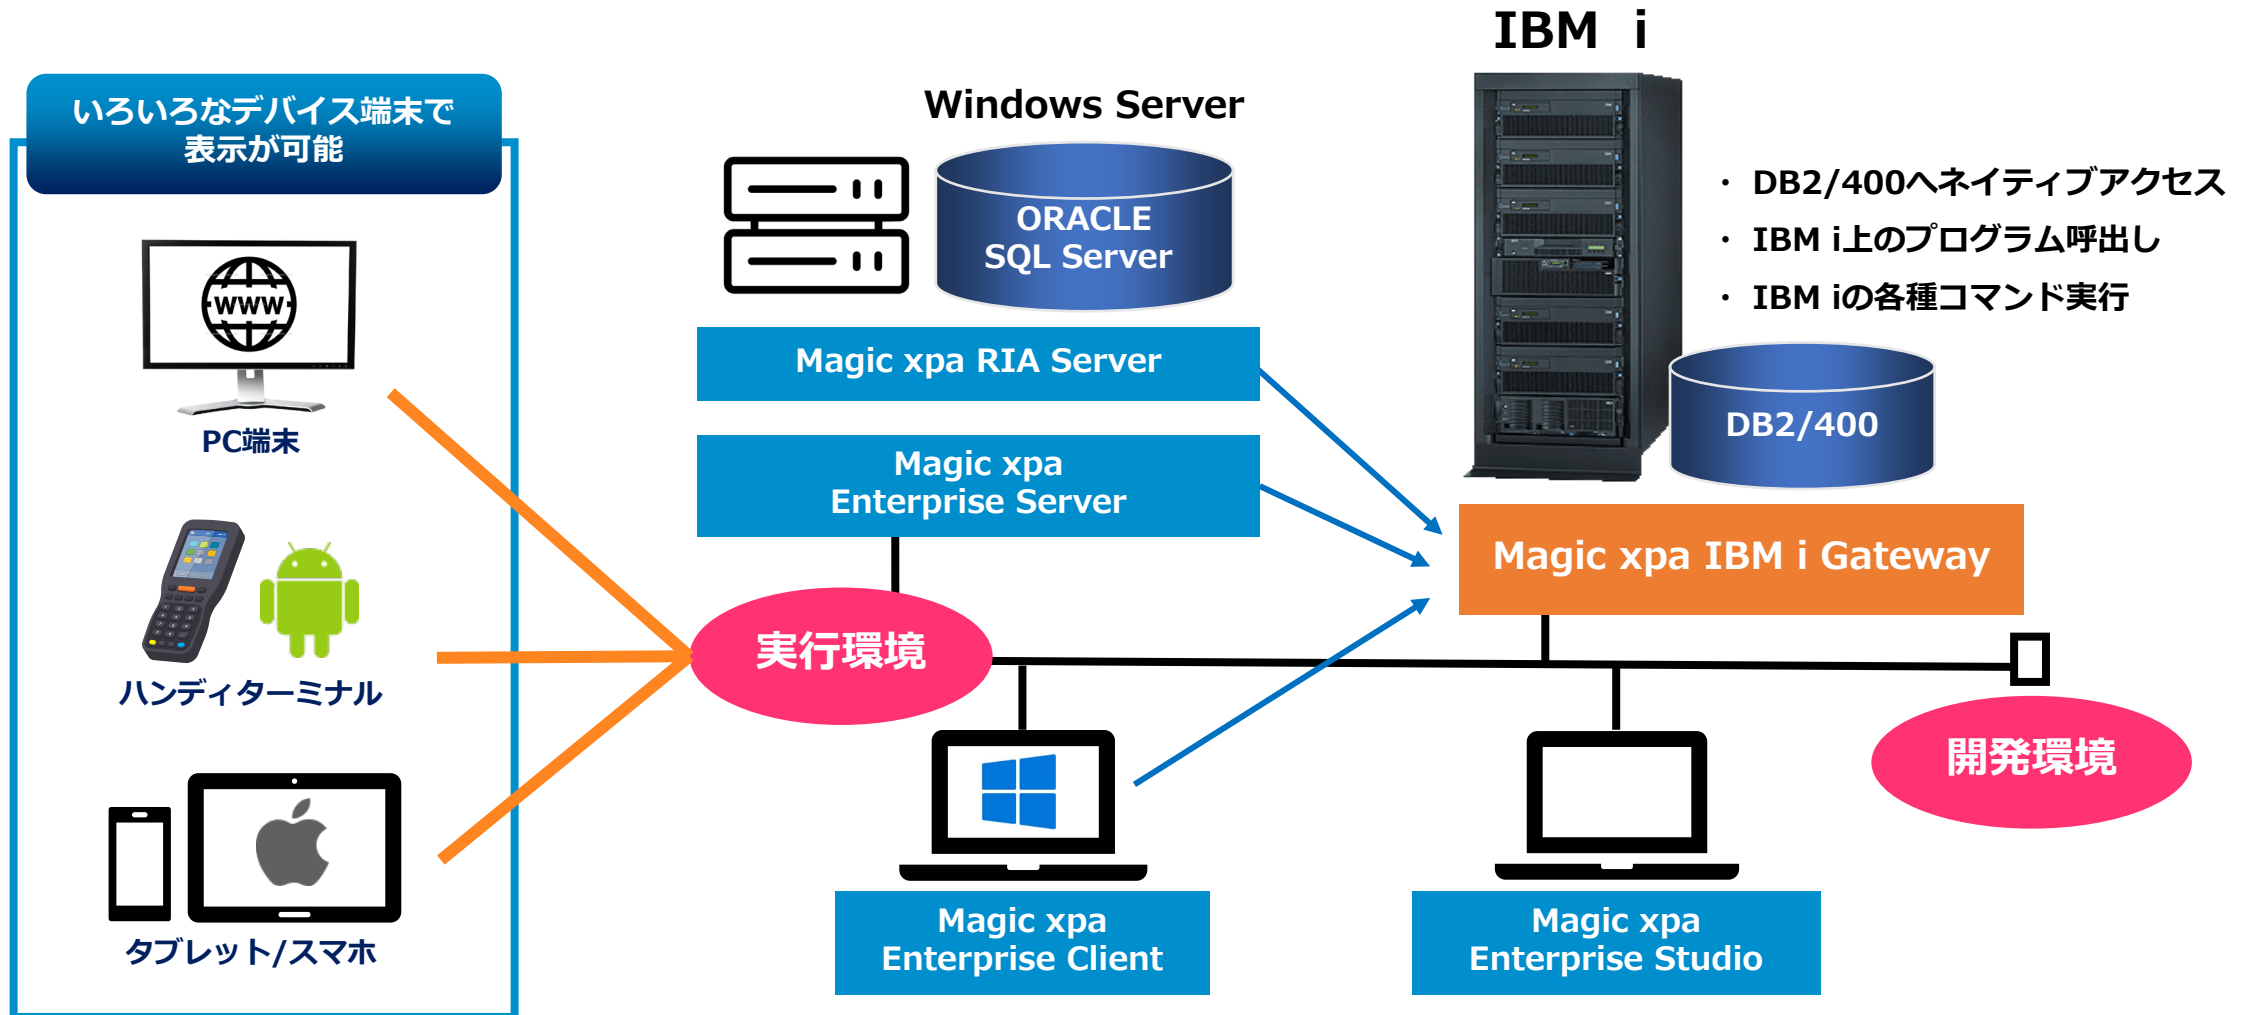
いろいろなデバイス端末で表示が可能

WWW

PC端末

ハンディターミナル

タブレット/スマホ

Windows Server

ORACLE
SQL Server

Magic xpa RIA Server

Magic xpa
Enterprise Server

実行環境

Magic xpa
Enterprise Client

IBM i

・DB2/400へネイティブアクセス
・IBM i上のプログラム呼出し
・IBM iの各種コマンド実行

DB2/400

Magic xpa IBM i Gateway

開発環境

Magic xpa
Enterprise Studio